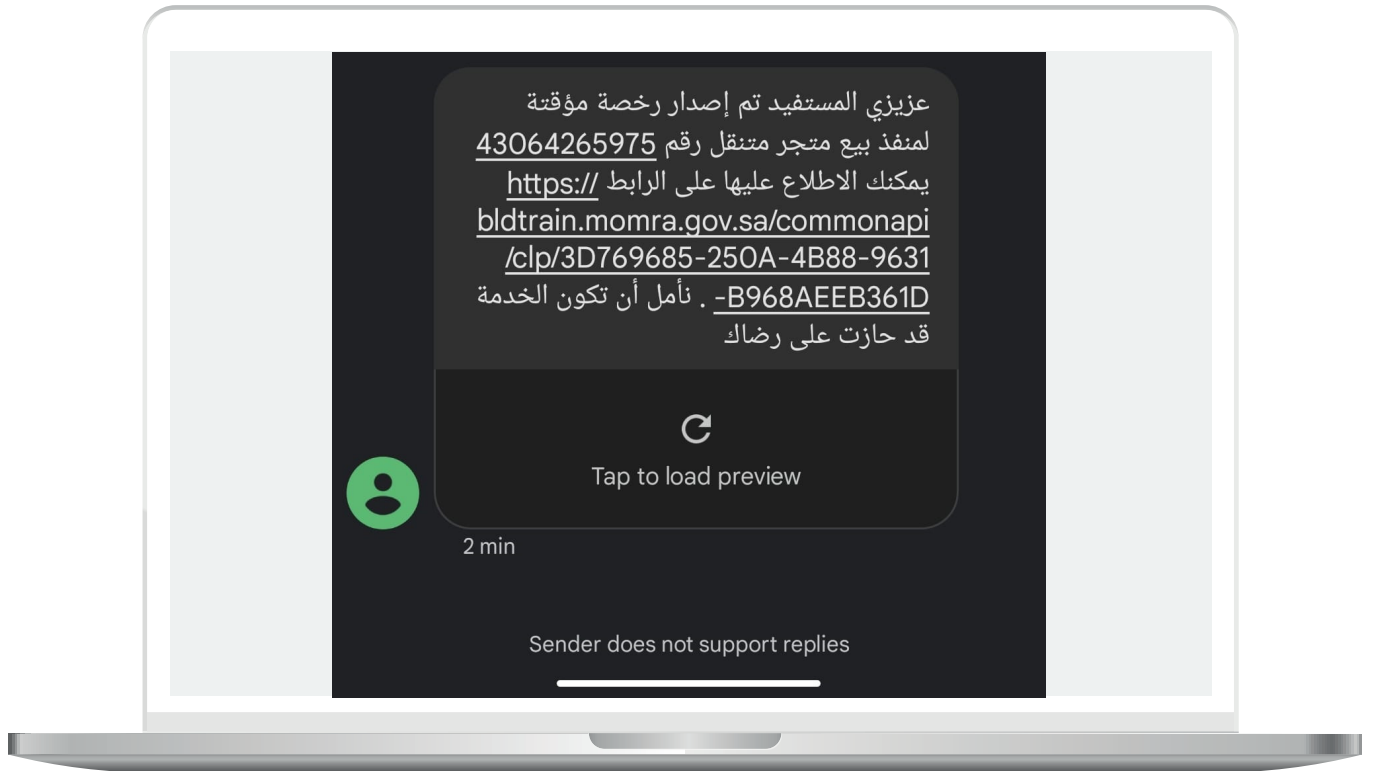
عزيزي المستفيد تم إصدار رخصة مؤقتة لمنفذ بيع متجر متنقل رقم 43064265975 يمكنك الاطلاع عليها على الرابط https://bldtrain.momra.gov.sa/commonapi/clp/3D769685-250A-4B88-9631-B968AEEB361D . نأمل أن تكون الخدمة قد حازت على رضاك

Tap to load preview

2 min

Sender does not support replies